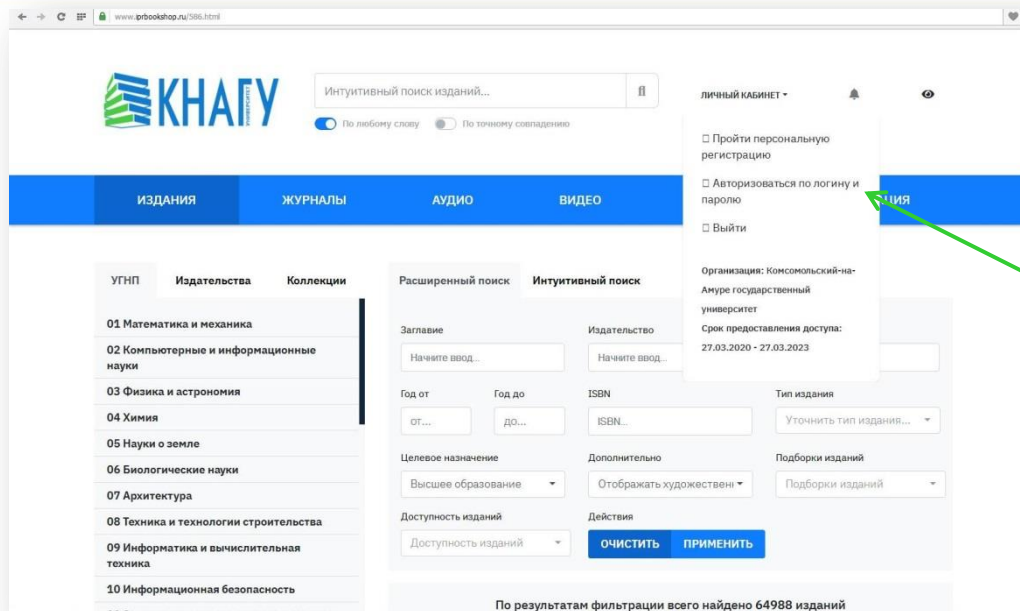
www.iprbookshop.ru/586.html

КНАГУ университет

Интуитивный поиск изданий...

По любому слову По точному совпадению

ЛИЧНЫЙ КАБИНЕТ

Пройти персональную регистрацию

Авторизоваться по логину и паролю

Выйти

Организация: Комсомольский-на-Амуре государственный университет

Срок предоставления доступа: 27.03.2020 - 27.03.2023

ИЗДАНИЯ ЖУРНАЛЫ АУДИО ВИДЕО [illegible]ЦИЯ

УГНП Издательства Коллекции

01 Математика и механика
02 Компьютерные и информационные науки
03 Физика и астрономия
04 Химия
05 Науки о земле
06 Биологические науки
07 Архитектура
08 Техника и технологии строительства
09 Информатика и вычислительная техника
10 Информационная безопасность

Расширенный поиск Интуитивный поиск

Заглавие
Начните ввод...
Издательство
Начните ввод...
Год от
от...
Год до
до...
ISBN
ISBN...
Тип издания
Уточнить тип издания...
Целевое назначение
Высшее образование
Дополнительно
Отображать художественн
Подборки изданий
Подборки изданий
Доступность изданий
Доступность изданий
Действия
ОЧИСТИТЬ ПРИМЕНИТЬ

По результатам фильтрации всего найдено 64988 изданий